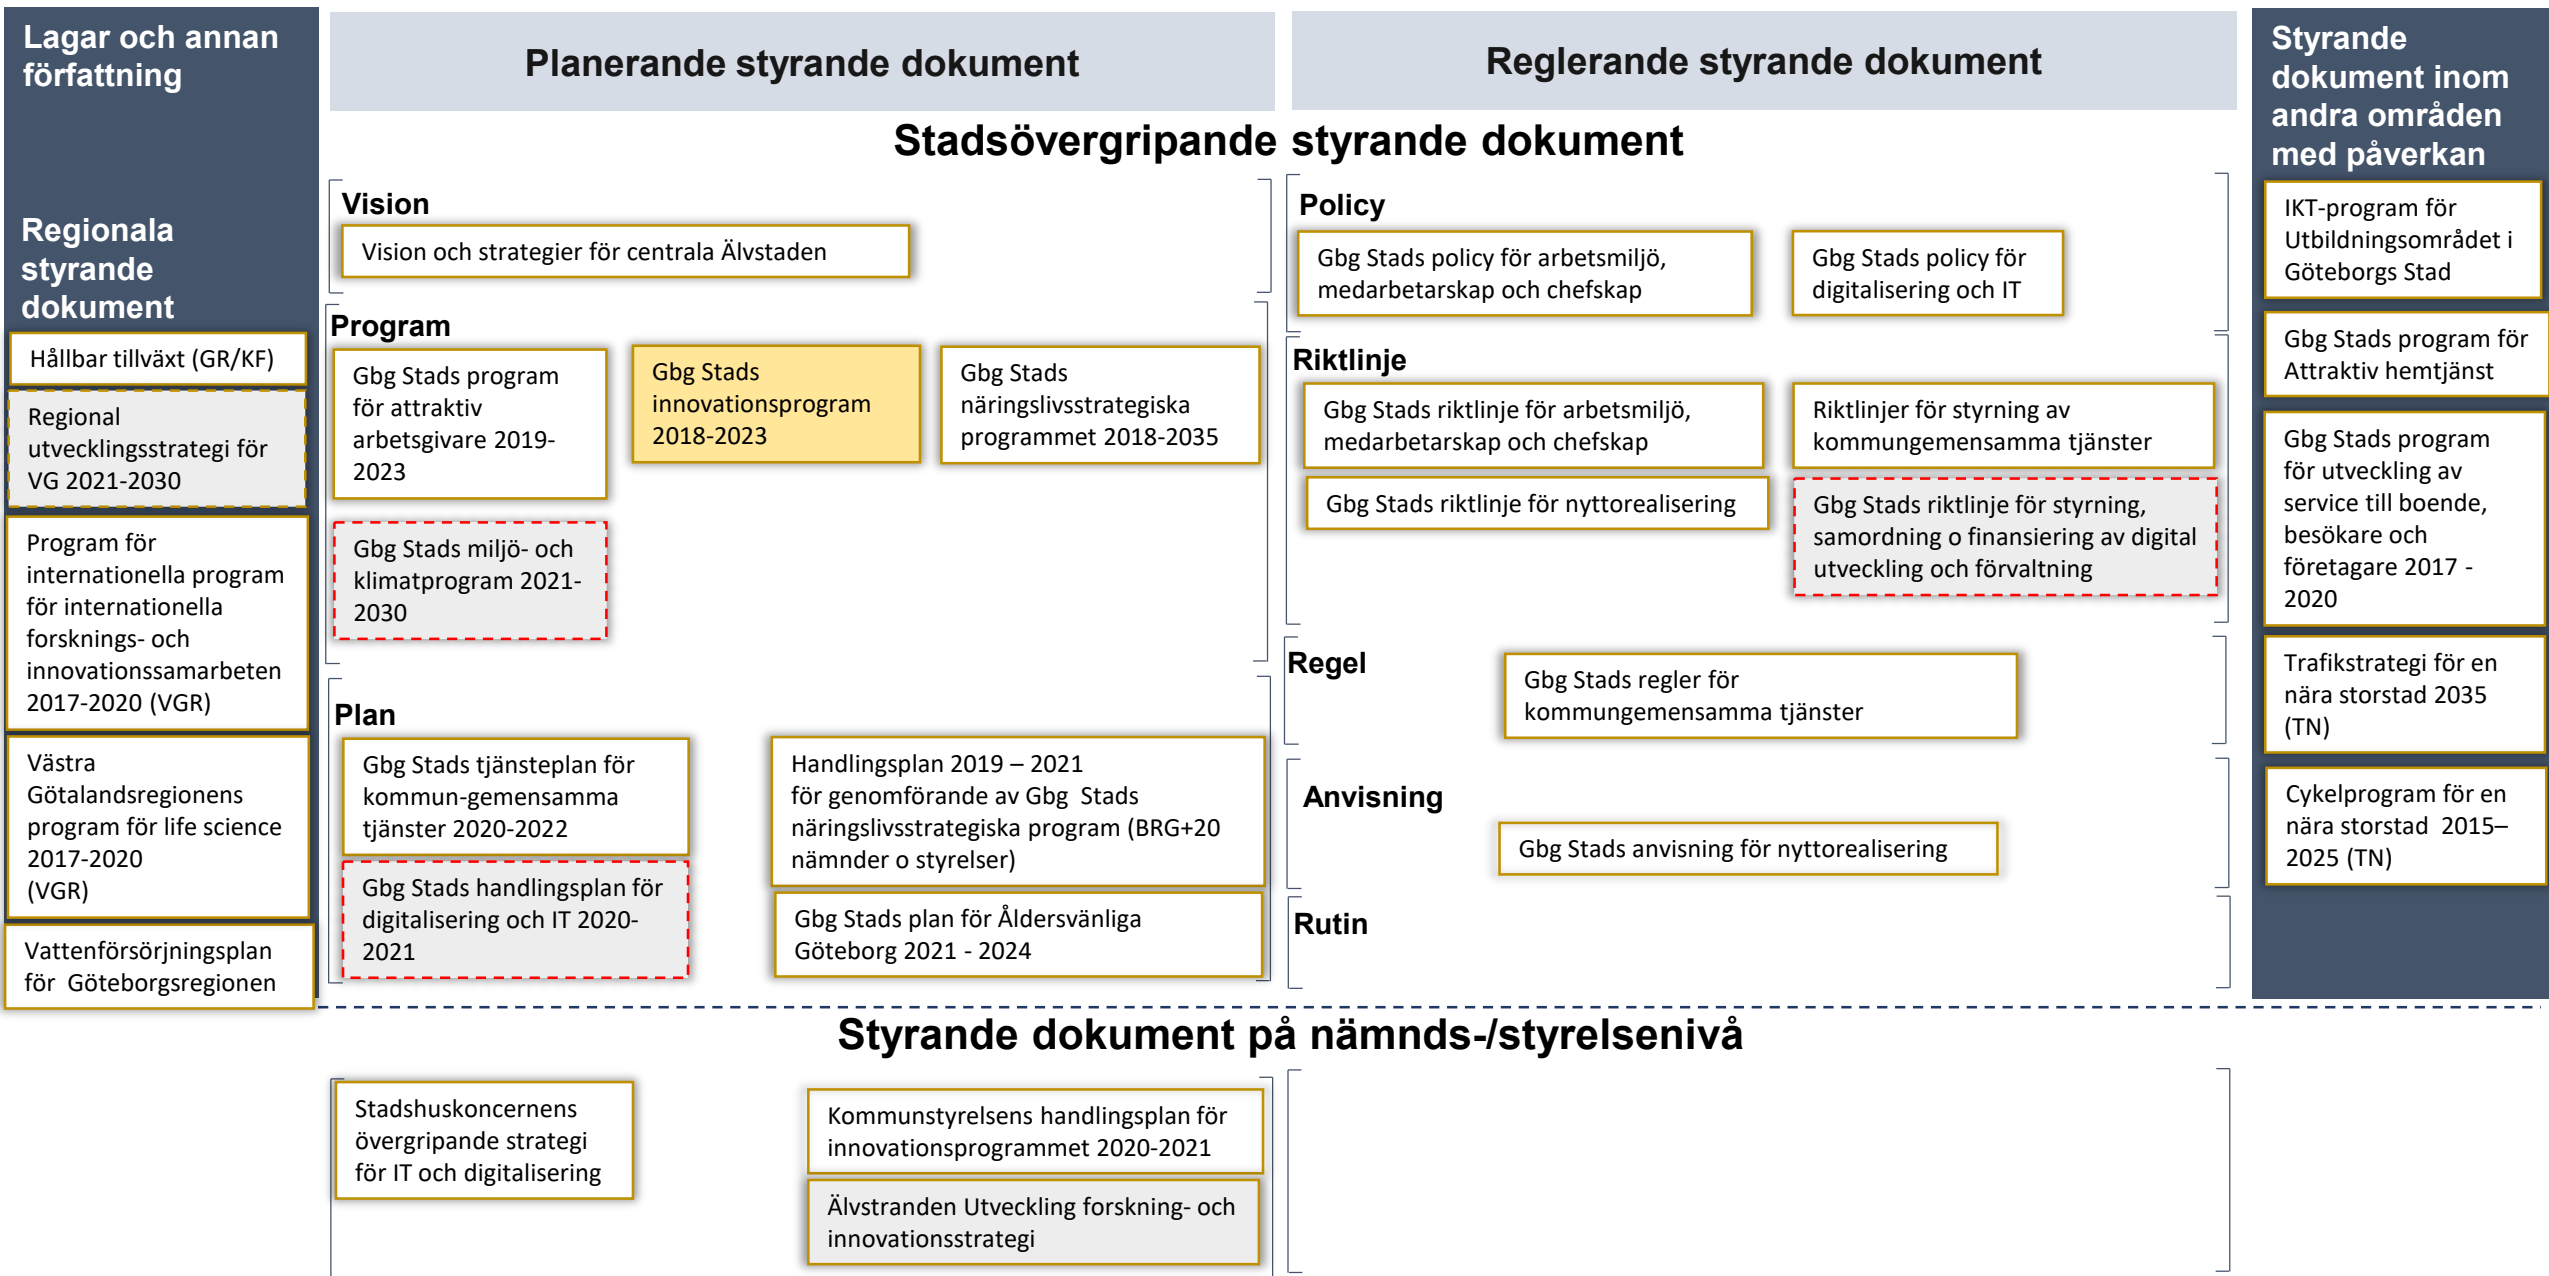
Lagar och annan författning

Regionala styrande dokument

Hållbar tillväxt (GR/KF)

Regional utvecklingsstrategi för VG 2021-2030

Program för internationella program för internationella forsknings- och innovationssamarbeten 2017-2020 (VGR)

Västra Götalandsregionens program för life science 2017-2020 (VGR)

Vattenförsörjningsplan för Göteborgsregionen

Planerande styrande dokument

Reglerande styrande dokument

Styrande dokument inom andra områden med påverkan

Stadsövergripande styrande dokument

Vision

Vision och strategier för centrala Älvstaden

Program

Gbg Stads program för attraktiv arbetsgivare 2019-2023

Gbg Stads innovationsprogram 2018-2023

Gbg Stads näringslivsstrategiska programmet 2018-2035

Gbg Stads miljö- och klimatprogram 2021-2030

Plan

Gbg Stads tjänsteplan för kommun-gemensamma tjänster 2020-2022

Handlingsplan 2019 – 2021 för genomförande av Gbg Stads näringslivsstrategiska program (BRG+20 nämnder o styrelser)

Gbg Stads handlingsplan för digitalisering och IT 2020-2021

Gbg Stads plan för Åldersvänliga Göteborg 2021 - 2024

Policy

Gbg Stads policy för arbetsmiljö, medarbetarskap och chefskap

Gbg Stads policy för digitalisering och IT

Riktlinje

Gbg Stads riktlinje för arbetsmiljö, medarbetarskap och chefskap

Riktlinjer för styrning av kommungemensamma tjänster

Gbg Stads riktlinje för nyttorealisering

Gbg Stads riktlinje för styrning, samordning o finansiering av digital utveckling och förvaltning

Regel

Gbg Stads regler för kommungemensamma tjänster

Anvisning

Gbg Stads anvisning för nyttorealisering

Rutin

IKT-program för Utbildningsområdet i Göteborgs Stad

Gbg Stads program för Attraktiv hemtjänst

Gbg Stads program för utveckling av service till boende, besökare och företagare 2017 - 2020

Trafikstrategi för en nära storstad 2035 (TN)

Cykelprogram för en nära storstad 2015–2025 (TN)

Styrande dokument på nämnds-/styrelsenivå

Stadshuskoncernens övergripande strategi för IT och digitalisering

Kommunstyrelsens handlingsplan för innovationsprogrammet 2020-2021

Älvstranden Utveckling forskning- och innovationsstrategi